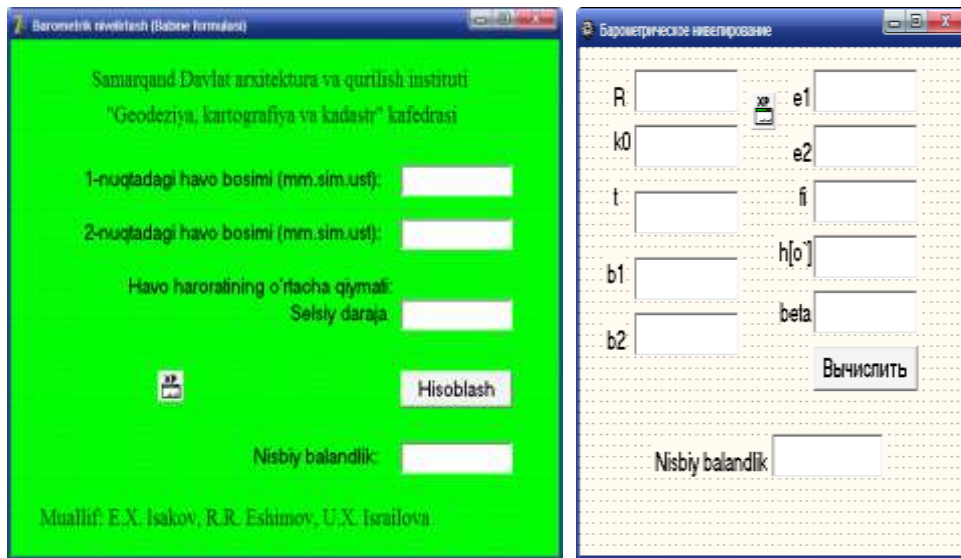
Barometrik nivelirlash (Babine formulasi)

Samarqand Davlat arxitektura va qurilish instituti

"Geodeziya, kartografiya va kadastr" kafedrasi

1-nuqtadagi havo bosimi (mm.sim.ust):

2-nuqtadagi havo bosimi (mm.sim.ust):

Havo haroratining o'rtacha qiymati:
Selsiy daraja

Hisoblash

Nisbiy balandlik:

Muallif: E.X. Isakov, R.R. Eshimov, U.X. Israilova

Барометрическое нивелирование

R

k0

t

b1

b2

e1

e2

fi

h[o`]

beta

Вычислить

Nisbiy balandlik